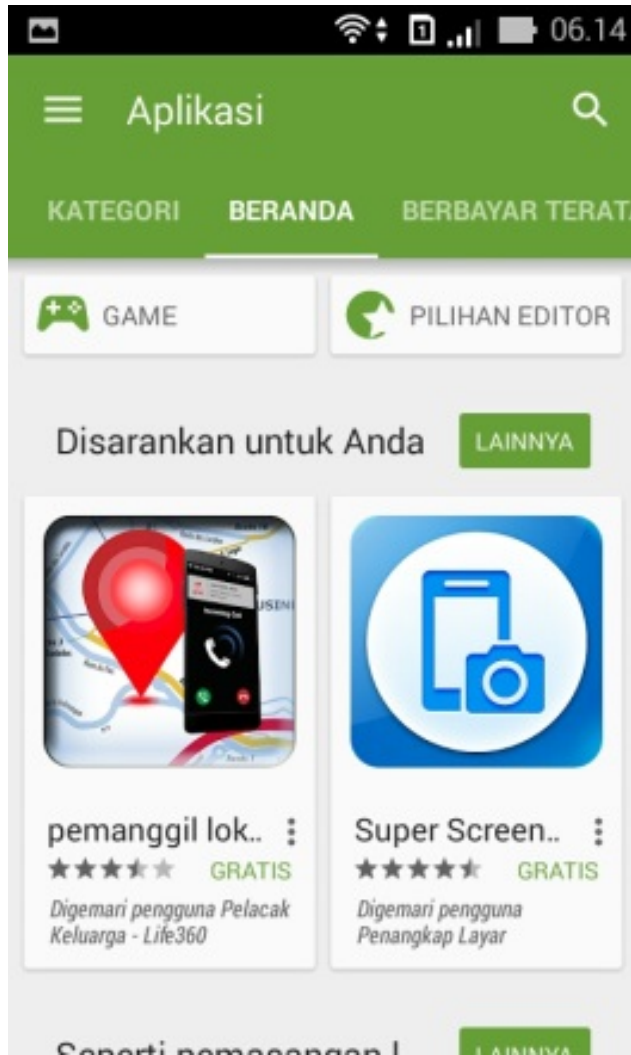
06.14

Aplikasi

KATEGORI BERANDA BERBAYAR TERAT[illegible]

GAME

PILIHAN EDITOR

Disarankan untuk Anda

LAINNYA

pemanggil lok..

GRATIS

Digemari pengguna Pelacak Keluarga - Life360

Super Screen..

GRATIS

Digemari pengguna Penangkap Layar

Seperti pemasangan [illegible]

LAINNYA